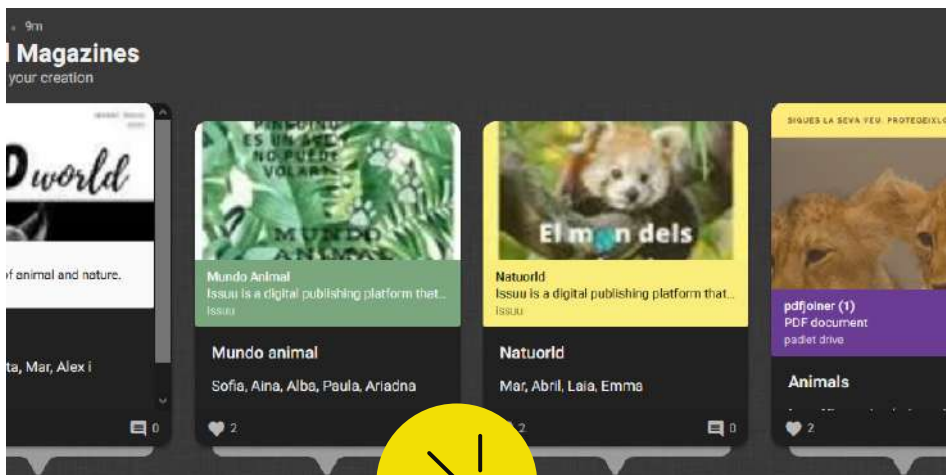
9m

Magazines

your creation

world

of animal and nature.

ta, Mar, Alex i

0

PERSONA QUE ES UN SER QUE NO PUEDE VOLAR

MUNDO ANIMAL

Mundo Animal

Issuu is a digital publishing platform that...

issuu

Mundo animal

Sofia, Aina, Alba, Paula, Ariadna

2

El m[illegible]n dels

Natuorld

Issuu is a digital publishing platform that...

issuu

Natuorld

Mar, Abril, Laia, Emma

2

0

SIGUES LA SEVA VEU. PROTEGEIX-LO

pdfjoiner (1)

PDF document

padlet drive

Animals

2